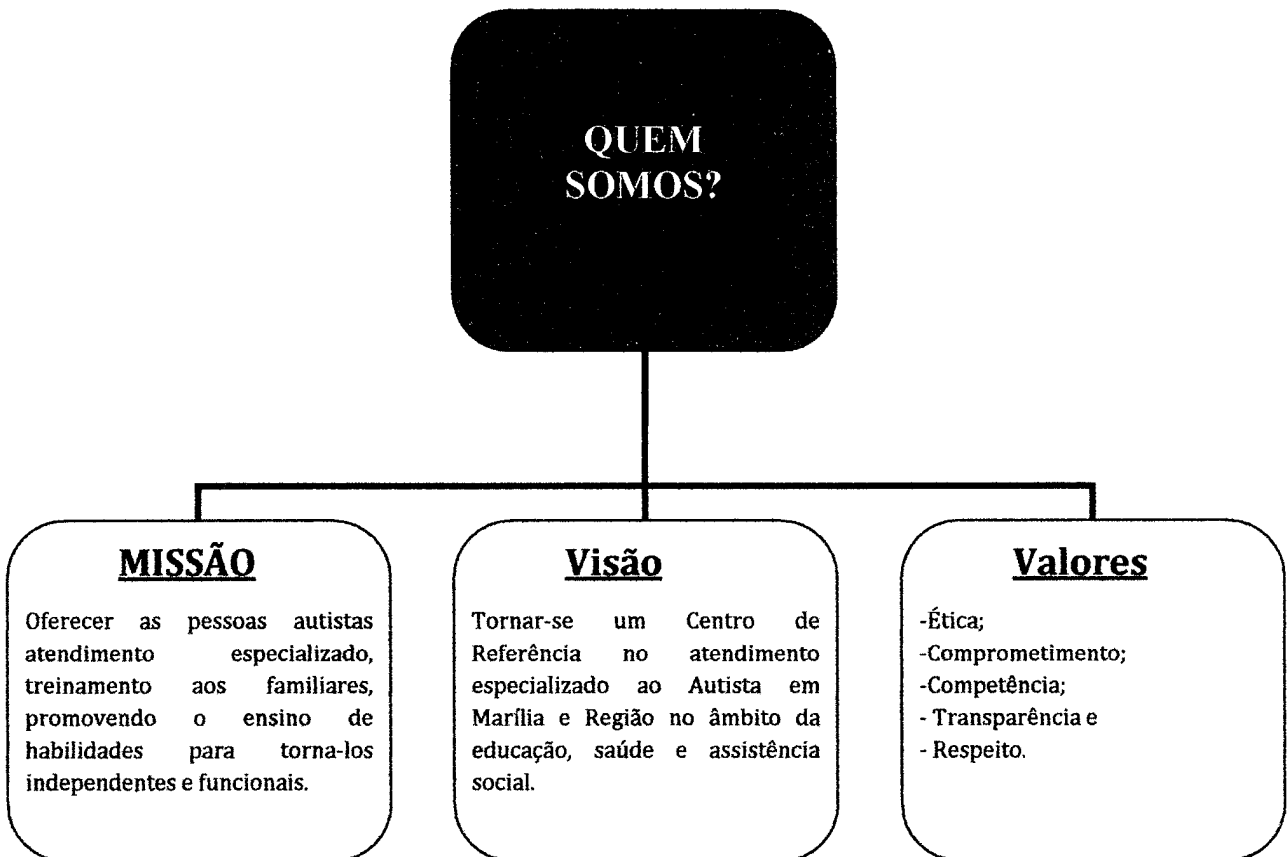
QUEM SOMOS?

MISSÃO

Oferecer as pessoas autistas atendimento especializado, treinamento aos familiares, promovendo o ensino de habilidades para torna-los independentes e funcionais.

Visão

Tornar-se um Centro de Referência no atendimento especializado ao Autista em Marília e Região no âmbito da educação, saúde e assistência social.

Valores

-Ética;
-Comprometimento;
-Competência;
- Transparência e
- Respeito.